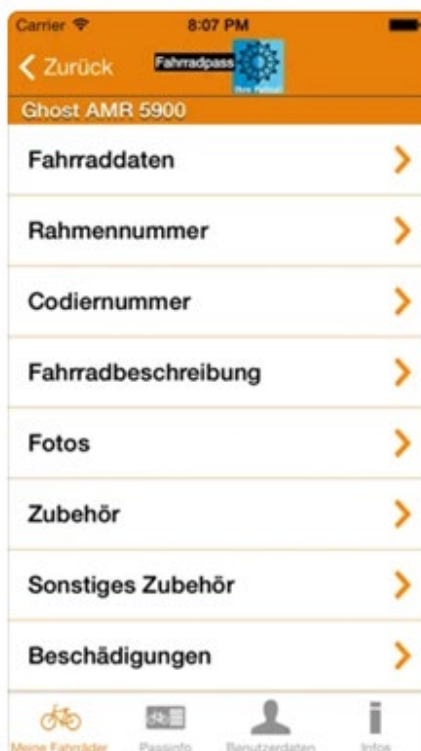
Carrier
8:07 PM
Zurück
Fahrradpass
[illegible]
Ghost AMR 5900

Fahrraddaten

Rahmennummer

Codiernummer

Fahrradbeschreibung

Fotos

Zubehör

Sonstiges Zubehör

Beschädigungen

Meine Fahrräder
Passinfo
Benutzerdaten
Infos